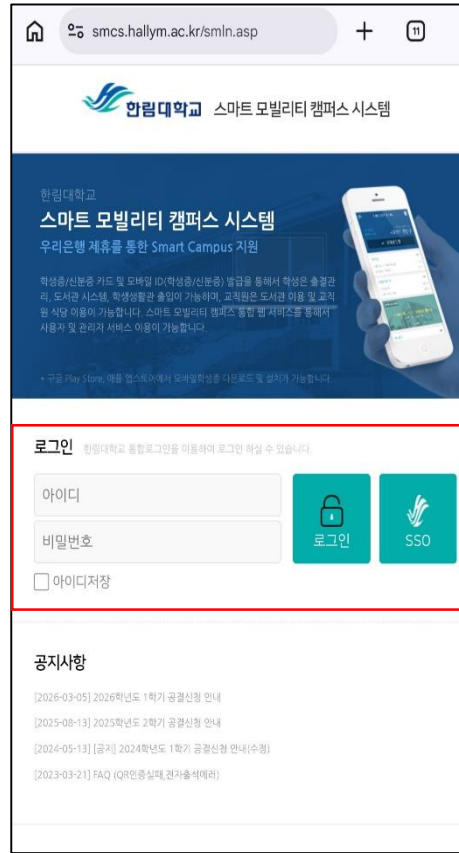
smcs.hallym.ac.kr/smln.asp

11

한림대학교 스마트 모빌리티 캠퍼스 시스템

한림대학교
스마트 모빌리티 캠퍼스 시스템
우리은행 제휴를 통한 Smart Campus 지원

학생증/신분증 카드 및 모바일 ID(학생증/신분증) 발급을 통해서 학생은 출결관리, 도서관 시스템, 학생생활관 출입이 가능하며, 교직원은 도서관 이용 및 교직원 식당 이용이 가능합니다. 스마트 모빌리티 캠퍼스 통합 웹 서비스를 통해서 사용자 및 관리자 서비스 이용이 가능합니다.

+ 구글 Play Store, 애플 앱스토어에서 모바일학생증을 다운로드 및 설치가 가능합니다.

로그인 한림대학교 통합로그인을 이용하여 로그인 하실 수 있습니다.

아이디

비밀번호

로그인

SSO

아이디저장

공지사항

[2026-03-05] 2026학년도 1학기 공결신청 안내
[2025-08-13] 2025학년도 2학기 공결신청 안내
[2024-05-13] [공지] 2024학년도 1학기 공결신청 안내(수정)
[2023-03-21] FAQ (QR인증실패,전자출석에러)